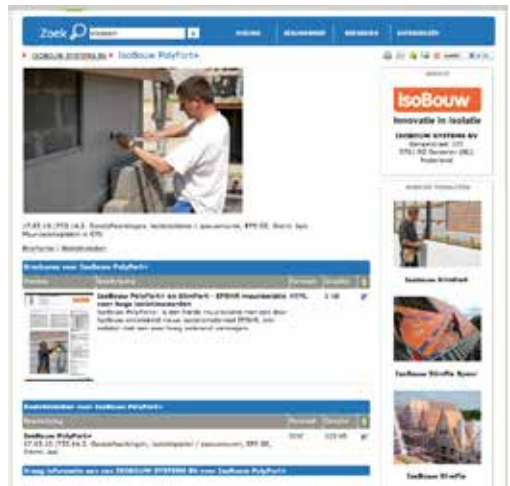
Zoek

ISOBOUW SYSTEMS BV » IsoBouw PolyFort+

IsoBouw
Innovatie in isolatie
ISOBOUW SYSTEMS BV

Nederland

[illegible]

Brochure | Bestekteksten

Brochures voor IsoBouw PolyFort+

IsoBouw PolyFort+ en SlimFort - EPS® muurisolatie voor hoge isolatiewaarden

Bestekteksten voor IsoBouw PolyFort+

IsoBouw PolyFort+

Vraag informatie aan van ISOBOUW SYSTEMS BV over IsoBouw PolyFort+

IsoBouw SlimFort

IsoBouw SlimFix Sparr

IsoBouw SlimFix